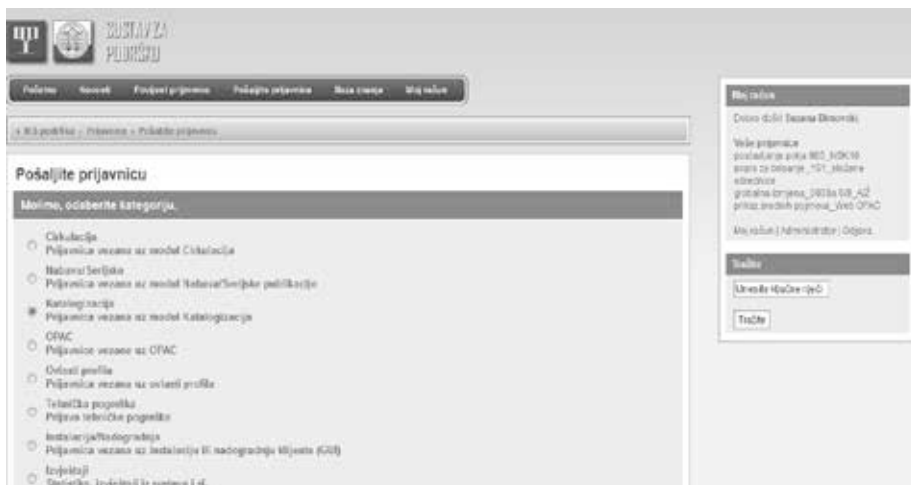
SUSTAV ZA PODRŠKU

Početna | Novosti | Pregled prijavnica | Pošaljite prijavnicu | Baza znanja | Moj račun

» IKS podrška » Prijavnice » Pošaljite prijavnicu

Pošaljite prijavnicu

Molimo, odaberite kategoriju.

Cirkulacija
Prijavnice vezane uz modul Cirkulacija

Nabava/Serijske
Prijavnica vezana uz modul Nabava/Serijske publikacije

Katalogizacija
Prijavnica vezana uz modul Katalogizacija

OPAC
Prijavnice vezane uz OPAC

Ovlasti profila
Prijavnica vezana uz ovlasti profila

Tehnička pogreška
Prijava tehničke pogreške

Instalacija/Nadogradnja
Prijavnica vezana uz instalaciju ili nadogradnju klijenta (GUI)

Izvještaji
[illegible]

Moj račun

Dobro došli Suzana Birnovski

Vaše prijavnice
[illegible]
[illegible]
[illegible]
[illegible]
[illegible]

Moj račun | Administrator | Odjava

Traži

Unesite ključne riječi

Traži